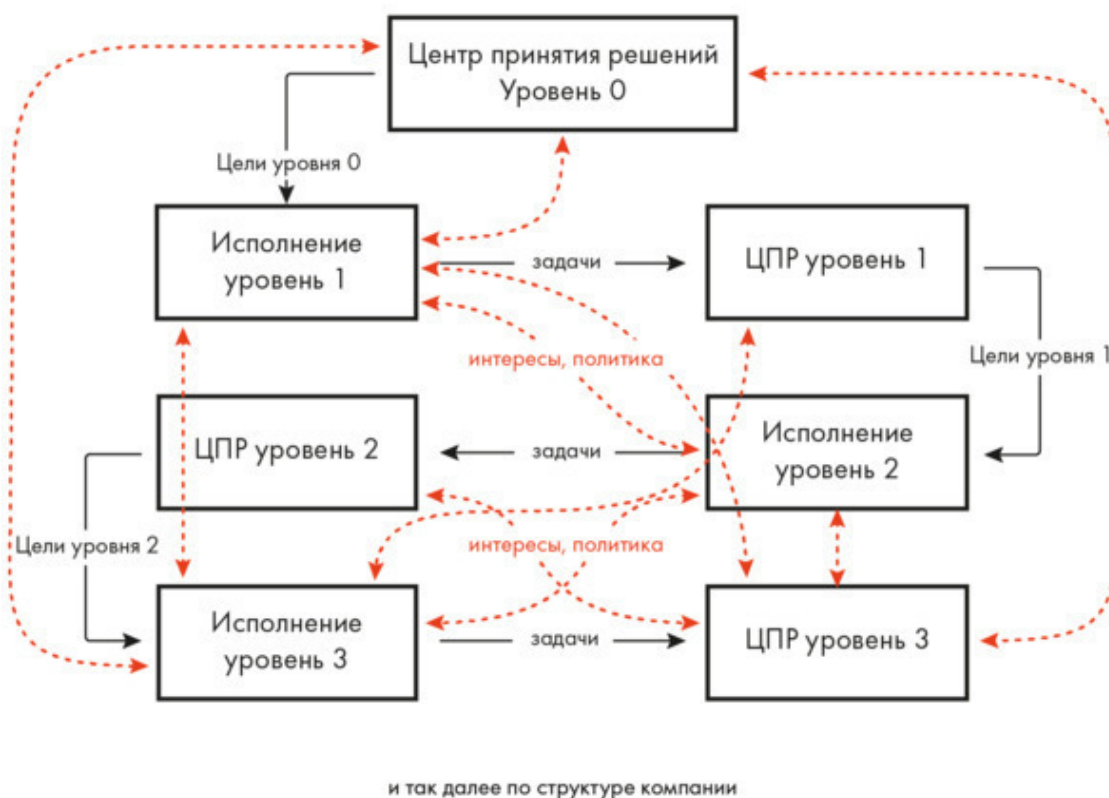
Центр принятия решений
Уровень 0

Цели уровня 0

Исполнение уровень 1

задачи

ЦПР уровень 1

Цели уровня 1

интересы, политика

ЦПР уровень 2

задачи

Исполнение уровень 2

Цели уровня 2

интересы, политика

Исполнение уровень 3

задачи

ЦПР уровень 3

и так далее по структуре компании